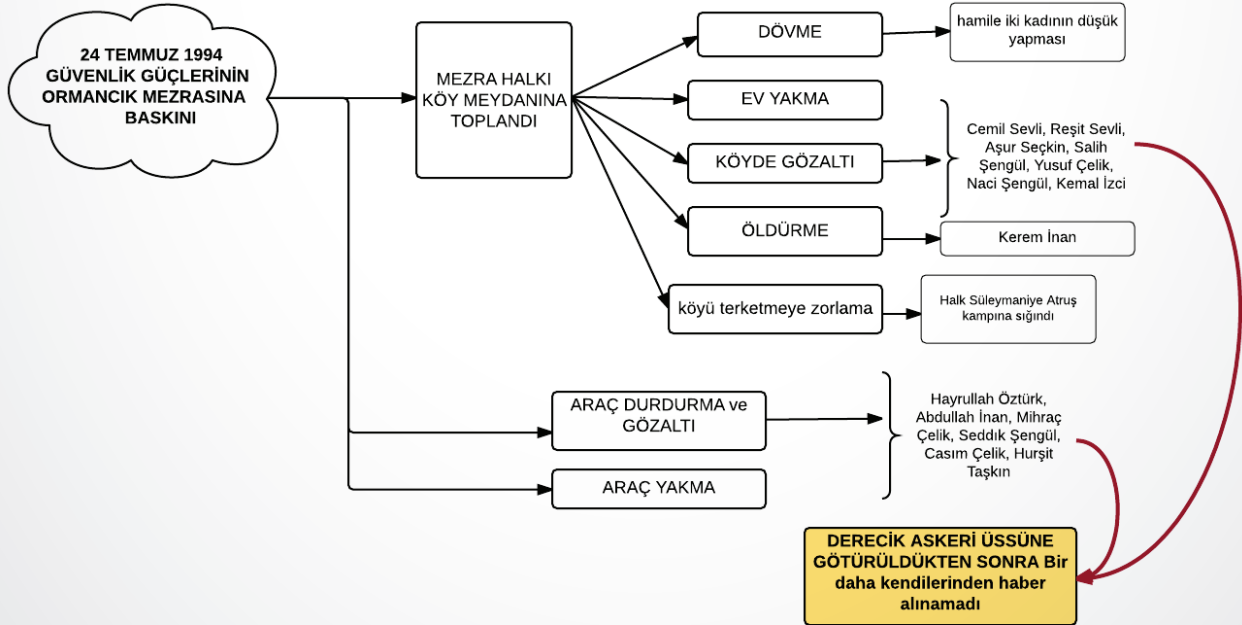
24 TEMMUZ 1994 GÜVENLİK GÜÇLERİNİN ORMANCIK MEZRASINA BASKINI

MEZRA HALKI KÖY MEYDANINA TOPLANDI

DÖVME

hamile iki kadının düşük yapması

EV YAKMA

KÖYDE GÖZALTI

Cemil Sevli, Reşit Sevli, Aşur Seçkin, Salih Şengül, Yusuf Çelik, Naci Şengül, Kemal İzci

ÖLDÜRME

Kerem İnan

köyü terketmeye zorlama

Halk Süleymaniye Atruş kampına sığındı

ARAÇ DURDURMA ve GÖZALTI

Hayrullah Öztürk, Abdullah İnan, Mihraç Çelik, Seddık Şengül, Casım Çelik, Hurşit Taşkın

ARAÇ YAKMA

DERECİK ASKERİ ÜSSÜNE GÖTÜRÜLDÜKTEN SONRA Bir daha kendilerinden haber alınamadı